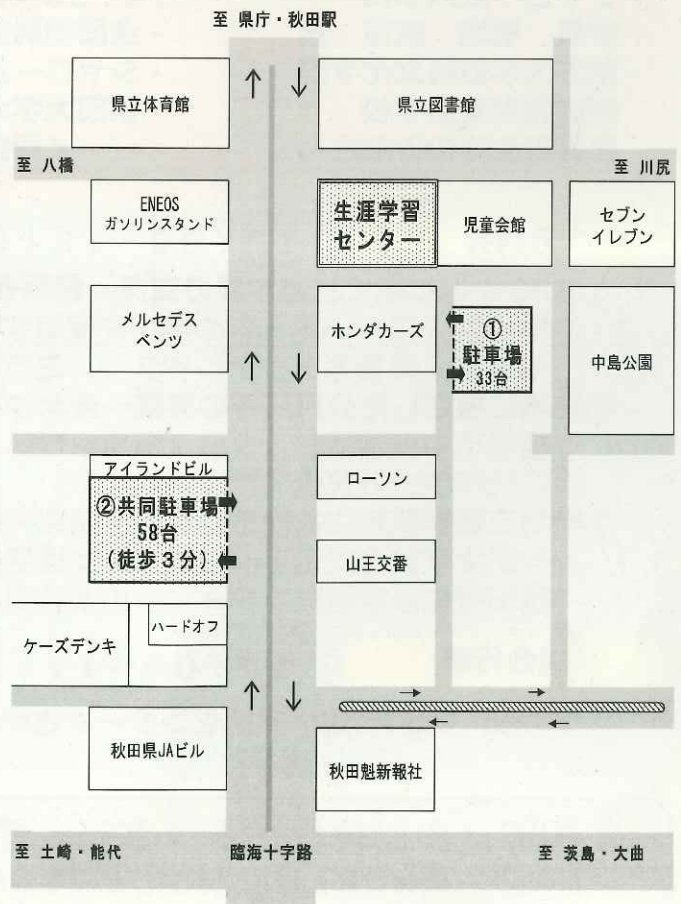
至 県庁・秋田駅

県立体育館

県立図書館

至 八橋

至 川尻

ENEOS
ガソリンスタンド

生涯学習センター

児童会館

セブンイレブン

メルセデスベンツ

ホンダカーズ

① 駐車場 33台

中島公園

アイランドビル

②共同駐車場 58台 (徒歩3分)

ローソン

山王交番

ハードオフ

ケーズデンキ

秋田県JAビル

秋田魁新報社

至 土崎・能代

臨海十字路

至 茨島・大曲